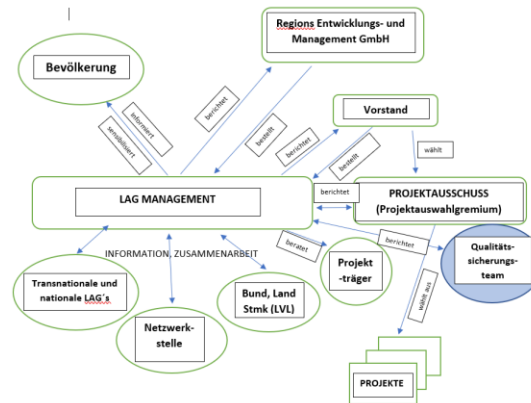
Regions Entwicklungs- und Management GmbH

Bevölkerung

informiert

sensibilisiert

berichtet

Vorstand

bestellt

berichtet

bestellt

wählt

LAG MANAGEMENT

berichtet

PROJEKTAUSSCHUSS (Projektauswahlgremium)

berichtet

Qualitäts-sicherungs-team

INFORMATION, ZUSAMMENARBEIT

beratet

Projekt -träger

wählt aus

Transnationale und nationale LAG´s

Netzwerk-stelle

Bund, Land Stmk (LVL)

PROJEKTE